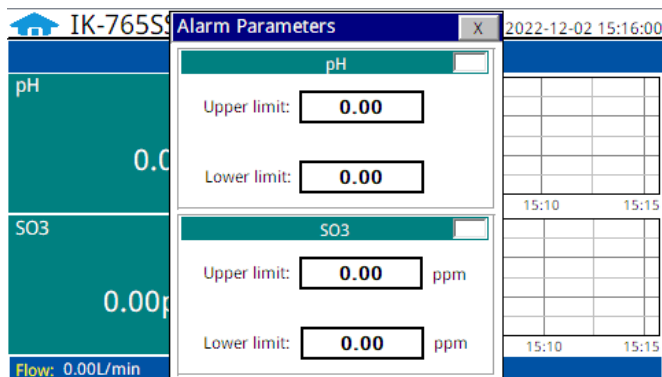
IK-765S

Alarm Parameters

X

2022-12-02 15:16:00

pH

0.0

SO3

0.00p

Flow: 0.00L/min

pH

Upper limit: 0.00

Lower limit: 0.00

SO3

Upper limit: 0.00 ppm

Lower limit: 0.00 ppm

15:10 15:15

15:10 15:15